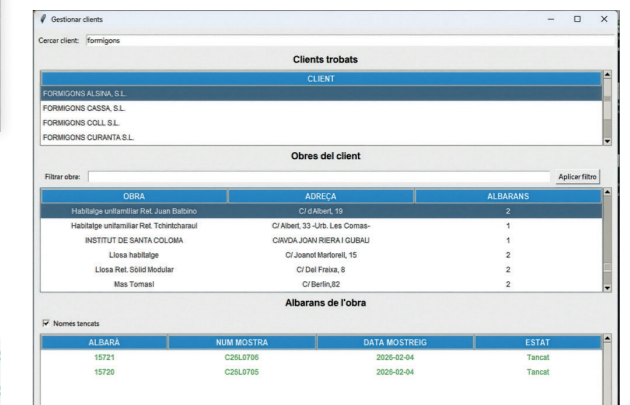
Gestionar clients

Cercar client: formigons

Clients trobats

| CLIENT |
|---|
| FORMIGONS ALSINA, S.L. |
| FORMIGONS CASSA, S.L. |
| FORMIGONS COLL S.L. |
| FORMIGONS CURANTA S.L. |

Obres del client

Filtrar obra: Aplicar filtro

| OBRA | ADREÇA | ALBARANS |
|---|---|---|
| Habitatge unifamiliar Ret. Juan Balbino | C/ d'Albert, 19 | 2 |
| Habitatge unifamiliar Ret. Tchintcharaul | C/ Albert, 33 -Urb. Les Comas- | 1 |
| INSTITUT DE SANTA COLOMA | C/AVDA JOAN RIERA I GUBAU | 1 |
| Llosa habitatge | C/ Joanot Martorell, 15 | 2 |
| Llosa Ret. Sòlid Modular | C/ Del Freixa, 8 | 2 |
| Mas Tomasi | C/ Berlín,82 | 2 |

Albarans de l'obra

Només tancats

| ALBARÀ | NUM MOSTRA | DATA MOSTREIG | ESTAT |
|---|---|---|---|
| 15721 | C25L0706 | 2026-02-04 | Tancat |
| 15720 | C25L0705 | 2026-02-04 | Tancat |